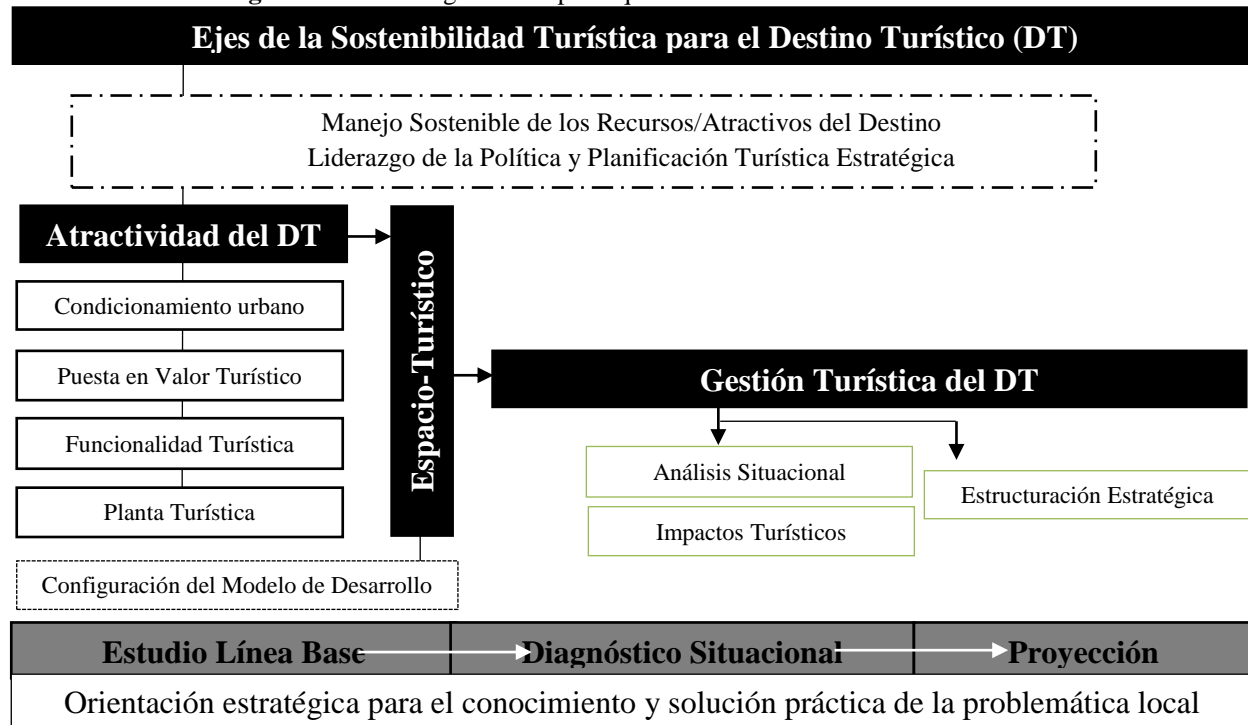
Ejes de la Sostenibilidad Turística para el Destino Turístico (DT)

Manejo Sostenible de los Recursos/Atractivos del Destino
Liderazgo de la Política y Planificación Turística Estratégica

Atractividad del DT

Condicionamiento urbano

Puesta en Valor Turístico

Funcionalidad Turística

Planta Turística

Configuración del Modelo de Desarrollo

Espacio-Turístico

Gestión Turística del DT

Análisis Situacional

Impactos Turísticos

Estructuración Estratégica

| Estudio Línea Base | Diagnóstico Situacional | Proyección |
|---|---|---|

Orientación estratégica para el conocimiento y solución práctica de la problemática local